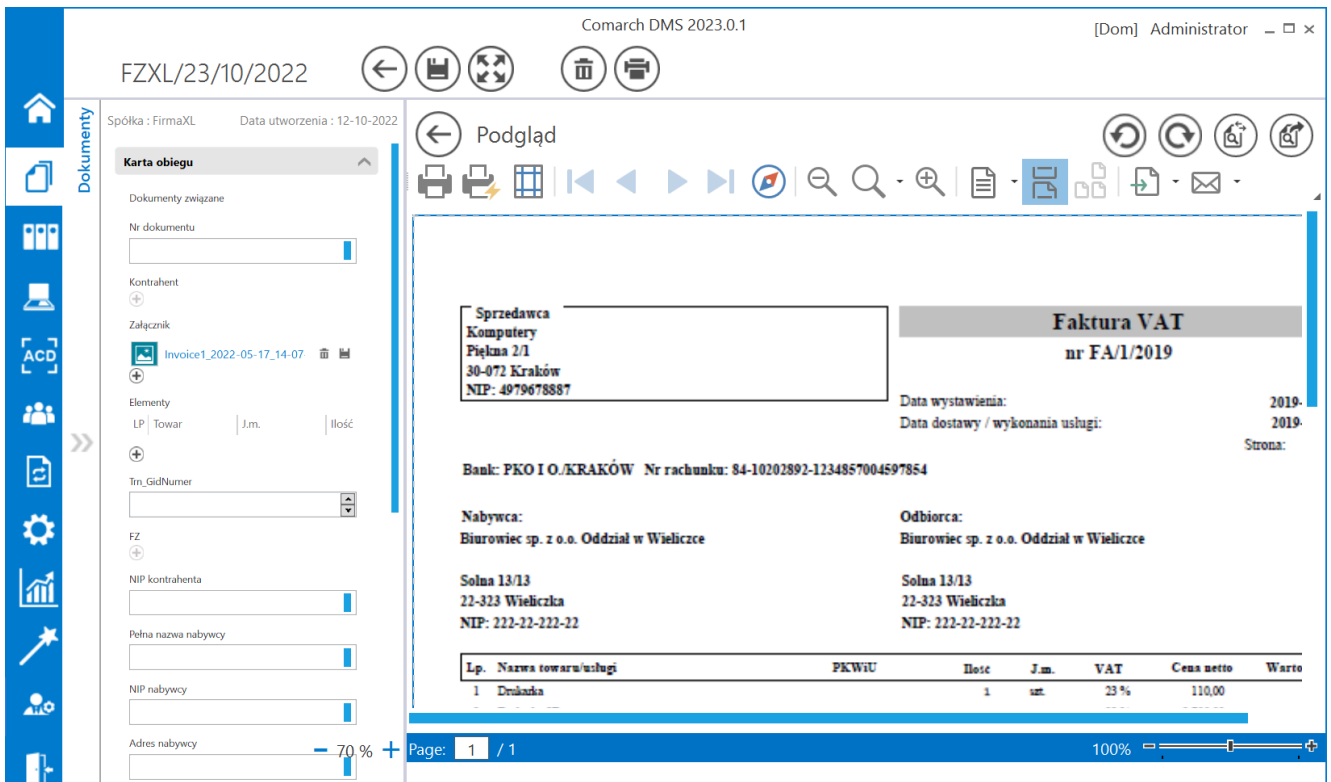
Comarch DMS 2023.0.1

[Dom] Administrator

FZXL/23/10/2022

Dokumenty

Spółka : FirmaXL Data utworzenia : 12-10-2022

Karta obiegu

Dokumenty związane

Nr dokumentu

Kontrahent

Załącznik

Invoice1_2022-05-17_14-07

Elementy

| LP | Towar | J.m. | Ilość |
|---|---|---|---|

Trn_GidNumer

FZ

NIP kontrahenta

Pełna nazwa nabywcy

NIP nabywcy

Adres nabywcy

70 %

Podgląd

Sprzedawca
Komputery
Piękna 2/1
30-072 Kraków
NIP: 4979678887

Faktura VAT
nr FA/1/2019

Data wystawienia: 2019-
Data dostawy / wykonania usługi: 2019-
Strona:

Bank: PKO I O./KRAKÓW Nr rachunku: 84-10202892-1234857004597854

Nabywca:
Biurowiec sp. z o.o. Oddział w Wieliczce

Solna 13/13
22-323 Wieliczka
NIP: 222-22-222-22

Odbiorca:
Biurowiec sp. z o.o. Oddział w Wieliczce

Solna 13/13
22-323 Wieliczka
NIP: 222-22-222-22

| Lp. | Nazwa towaru/usługi | PKWiU | Ilość | J.m. | VAT | Cena netto | Warto |
|---|---|---|---|---|---|---|---|
| 1 | Drukarka | | 1 | szt. | 23 % | 110,00 | |

Page: 1 / 1

100%